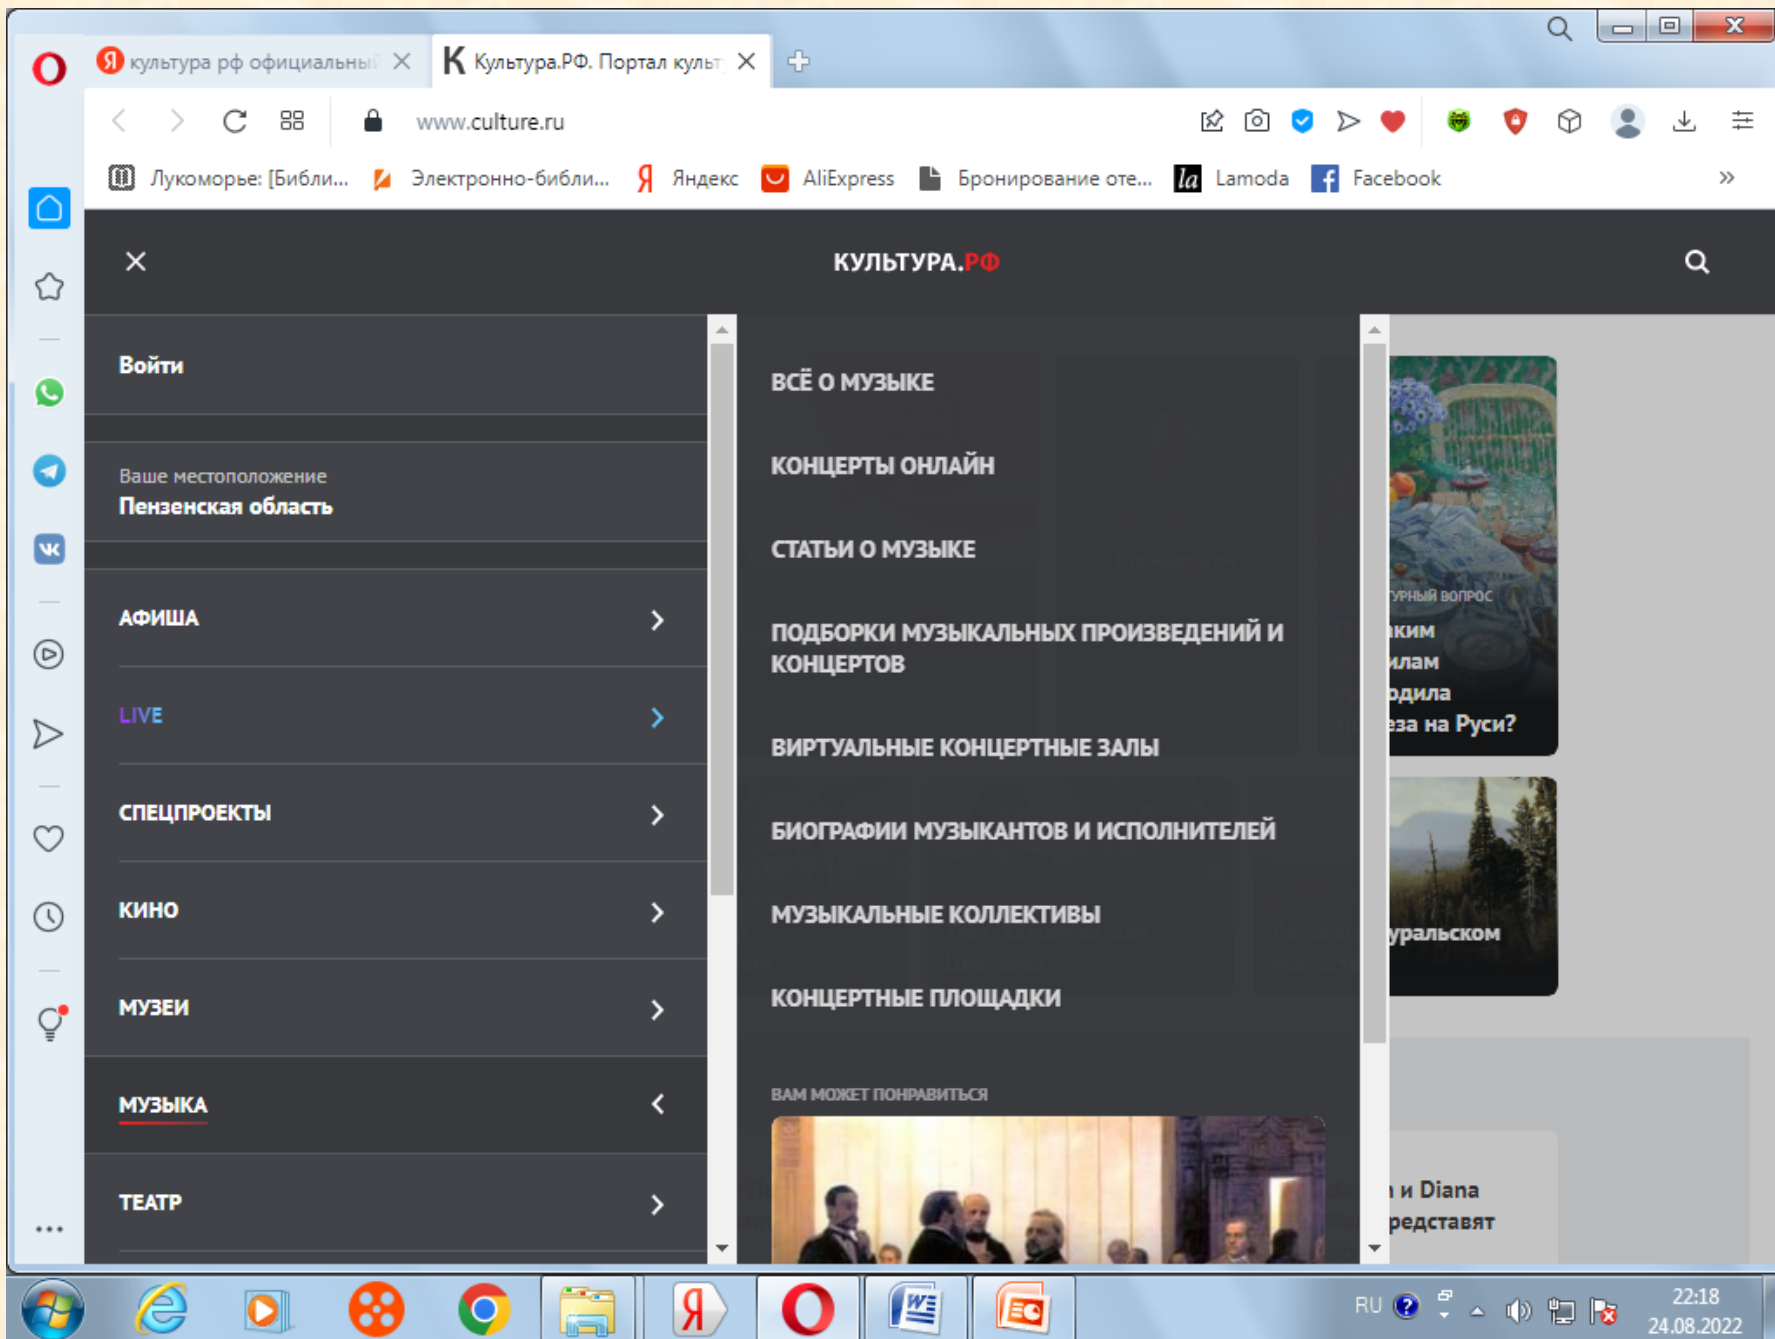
культура рф официальный
Культура.РФ. Портал культ
www.culture.ru
Лукоморье: [Библи... Электронно-библи... Яндекс AliExpress Бронирование оте... Lamoda Facebook

КУЛЬТУРА.РФ

Войти

Ваше местоположение
Пензенская область

АФИША
LIVE
СПЕЦПРОЕКТЫ
КИНО
МУЗЕИ
МУЗЫКА
ТЕАТР

ВСЁ О МУЗЫКЕ
КОНЦЕРТЫ ОНЛАЙН
СТАТЬИ О МУЗЫКЕ
ПОДБОРКИ МУЗЫКАЛЬНЫХ ПРОИЗВЕДЕНИЙ И КОНЦЕРТОВ
ВИРТУАЛЬНЫЕ КОНЦЕРТНЫЕ ЗАЛЫ
БИОГРАФИИ МУЗЫКАНТОВ И ИСПОЛНИТЕЛЕЙ
МУЗЫКАЛЬНЫЕ КОЛЛЕКТИВЫ
КОНЦЕРТНЫЕ ПЛОЩАДКИ

ВАМ МОЖЕТ ПОНРАВИТЬСЯ

ТУРНЫЙ ВОПРОС
ким
илам
одила
еза на Руси?
уральском
и Diana
редставят

RU
22:18
24.08.2022